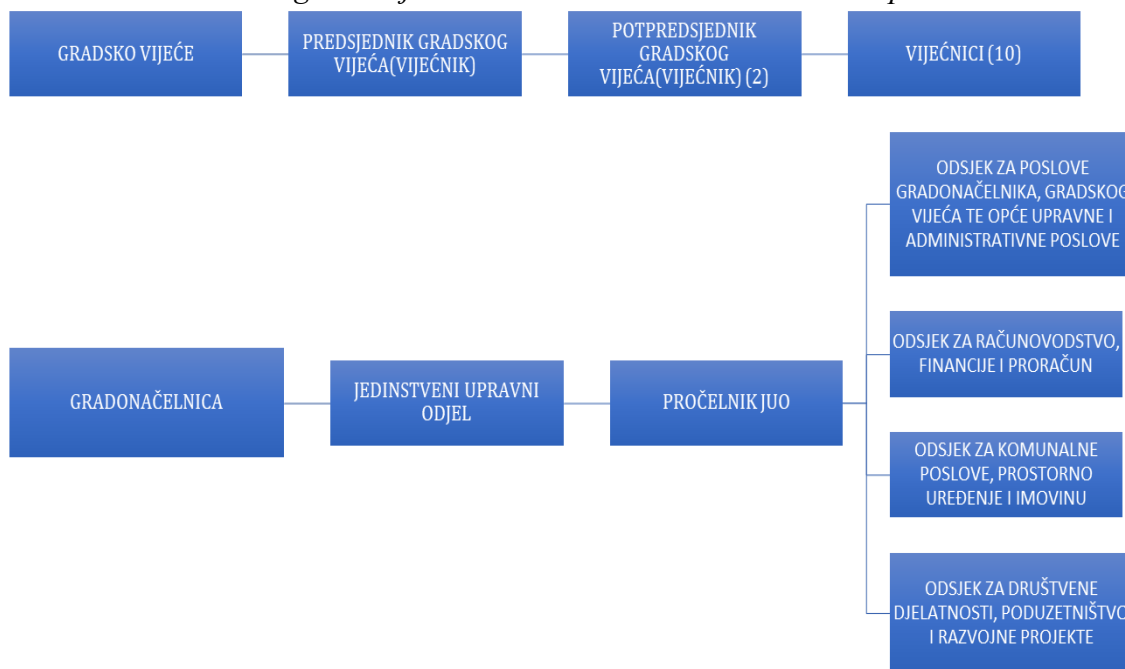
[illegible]

GRADSKO VIJEĆE

PREDSJEDNIK GRADSKOG VIJEĆA(VIJEĆNIK)

POTPREDSJEDNIK GRADSKOG VIJEĆA(VIJEĆNIK) (2)

VIJEĆNICI (10)

GRADONAČELNICA

JEDINSTVENI UPRAVNI ODJEL

PROČELNIK JUO

ODSJEK ZA POSLOVE GRADONAČELNIKA, GRADSKOG VIJEĆA TE OPĆE UPRAVNE I ADMINISTRATIVNE POSLOVE

ODSJEK ZA RAČUNOVODSTVO, FINANCIJE I PRORAČUN

ODSJEK ZA KOMUNALNE POSLOVE, PROSTORNO UREĐENJE I IMOVINU

ODSJEK ZA DRUŠTVENE DJELATNOSTI, PODUZETNIŠTVO I RAZVOJNE PROJEKTE